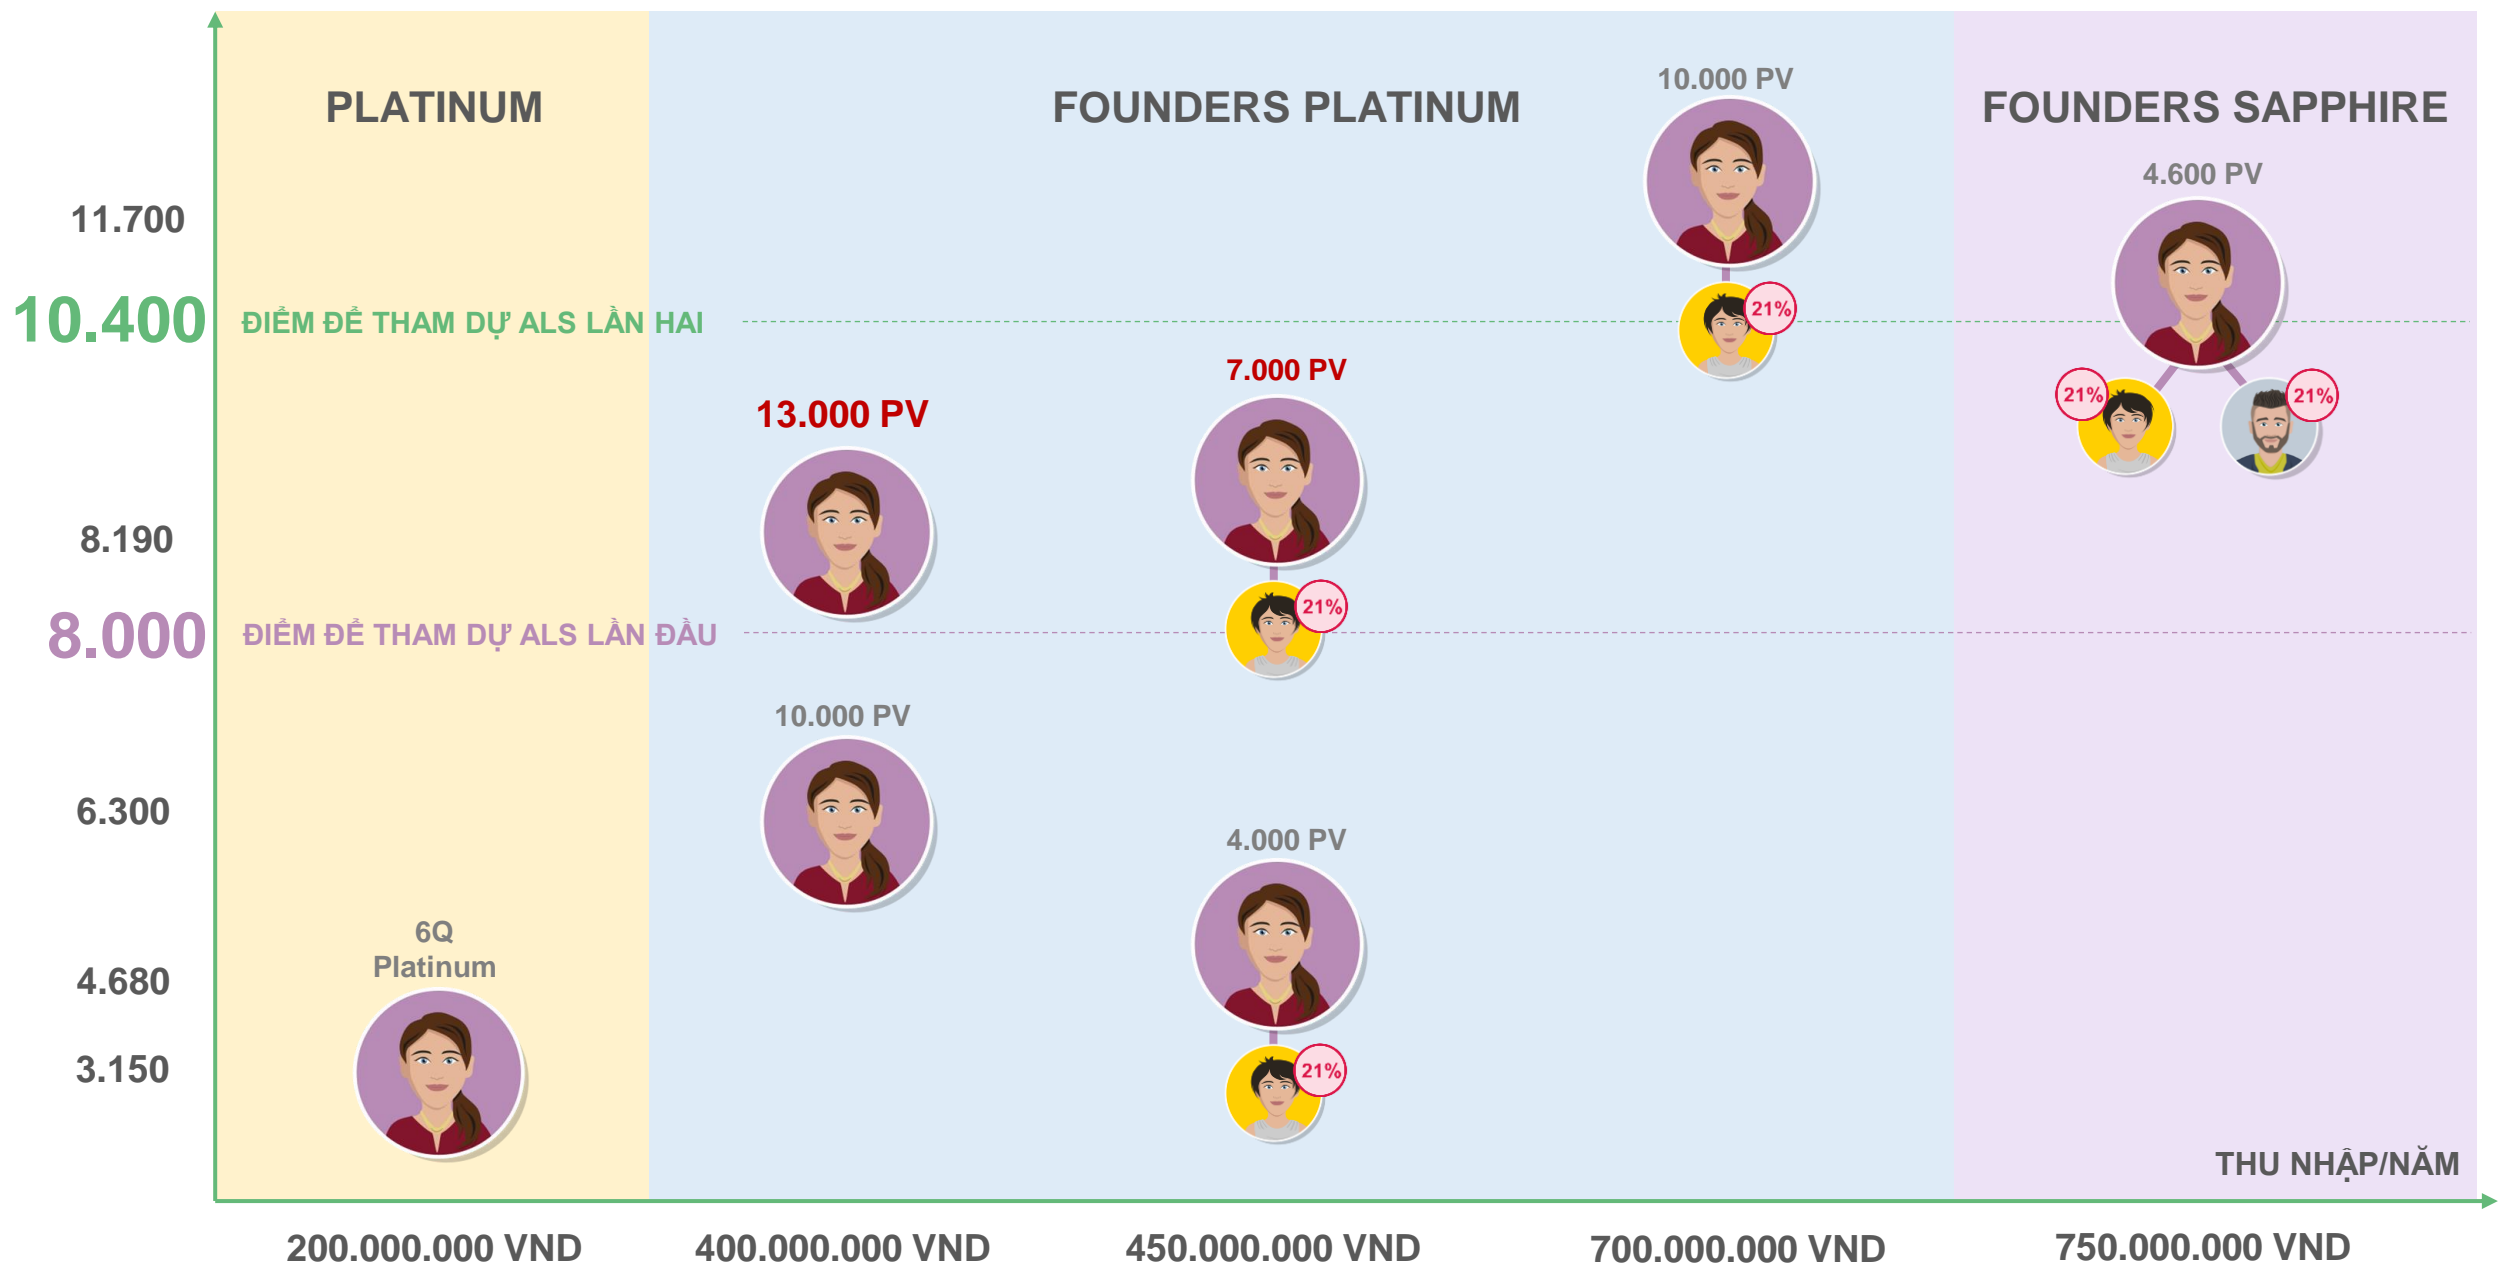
PLATINUM

FOUNDERS PLATINUM

FOUNDERS SAPPHIRE

10.000 PV

4.600 PV

11.700

10.400 ĐIỂM ĐỂ THAM DỰ ALS LẦN HAI

21%

21%

21%

7.000 PV

13.000 PV

8.190

21%

8.000 ĐIỂM ĐỂ THAM DỰ ALS LẦN ĐẦU

10.000 PV

6.300

4.000 PV

6Q Platinum

4.680

3.150

21%

THU NHẬP/NĂM

200.000.000 VND

400.000.000 VND

450.000.000 VND

700.000.000 VND

750.000.000 VND